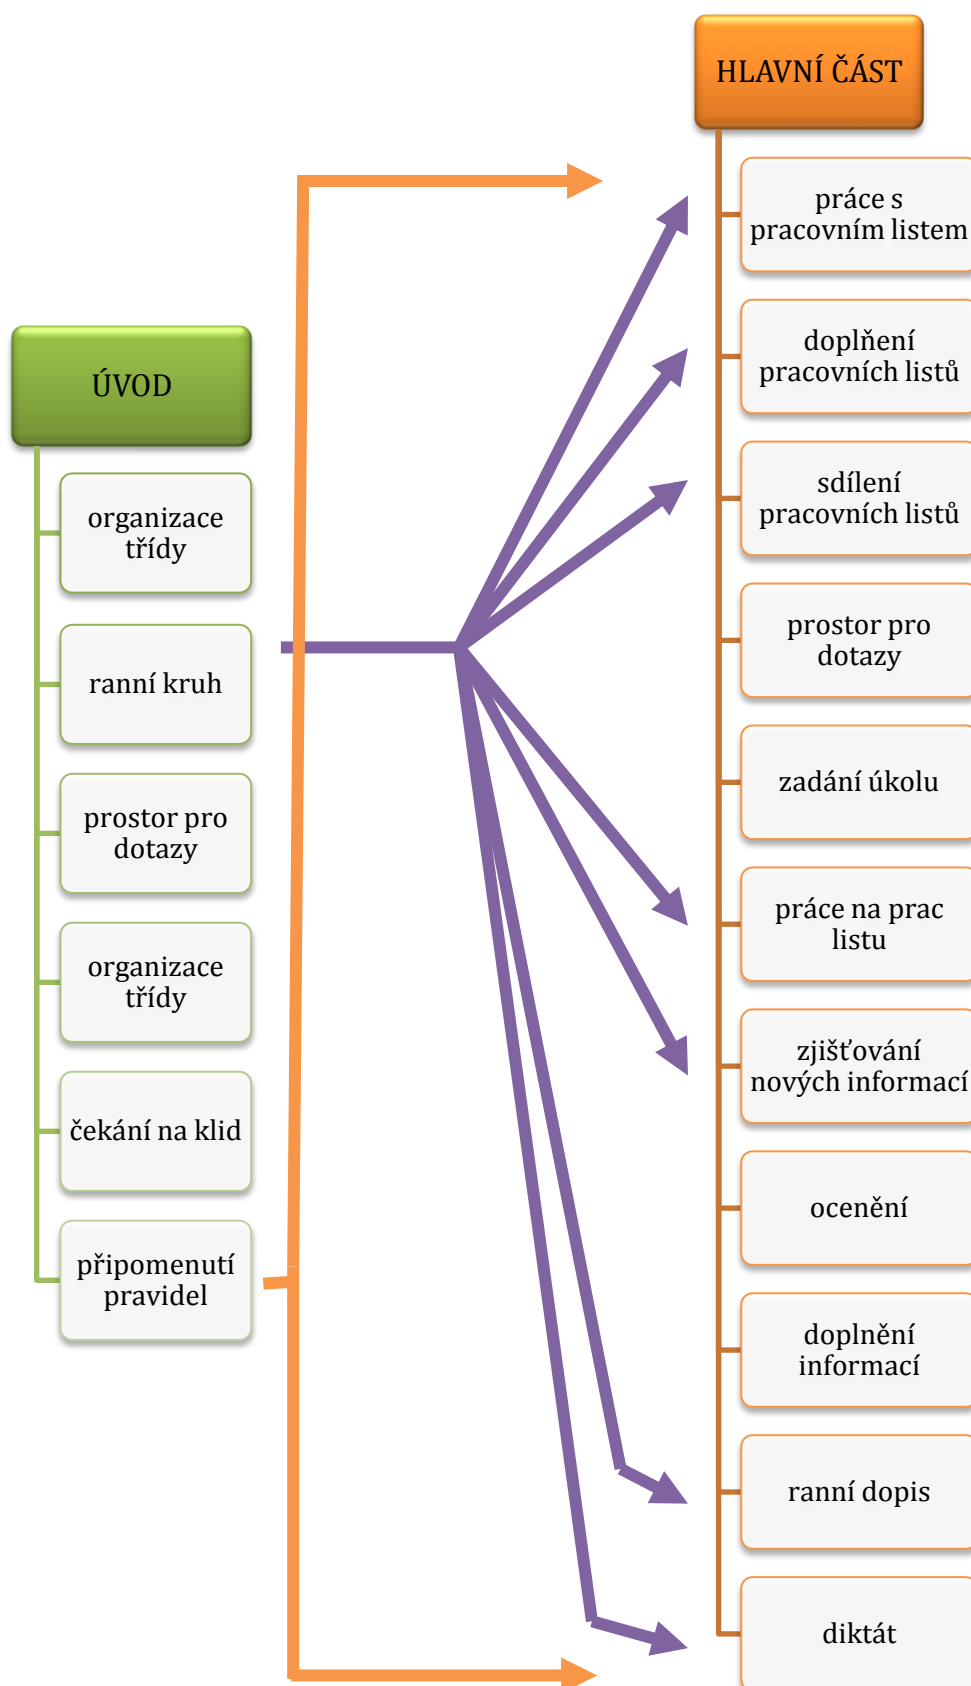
ÚVOD

organizace třídy

ranní kruh

prostor pro dotazy

organizace třídy

čekání na klid

připomenutí pravidel

HLAVNÍ ČÁST

práce s pracovním listem

doplnění pracovních listů

sdílení pracovních listů

prostor pro dotazy

zadání úkolu

práce na prac listu

zjišťování nových informací

ocenění

doplnění informací

ranní dopis

diktát